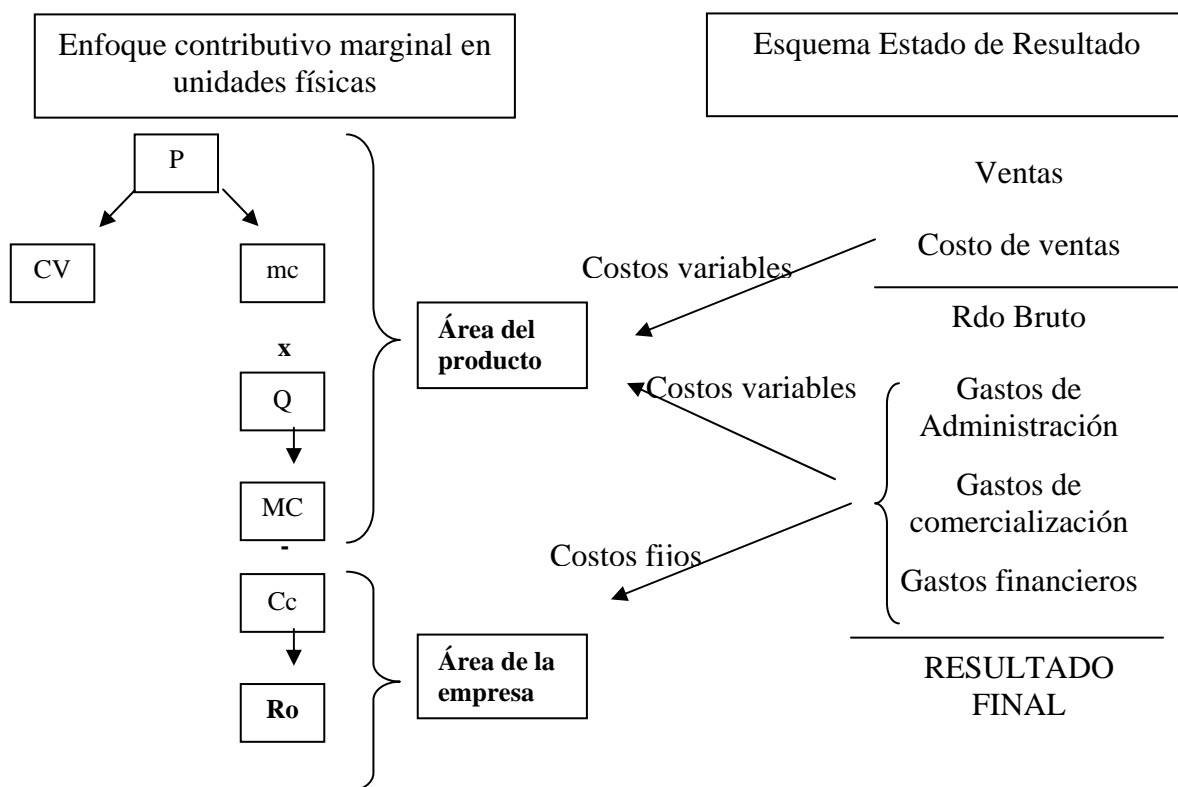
Enfoque contributivo marginal en unidades físicas

Esquema Estado de Resultado

P

CV

mc

x

Q

MC

-

Cc

Ro

Área del producto

Área de la empresa

Costos variables

Costos variables

Costos fijos

Ventas

Costo de ventas

Rdo Bruto

Gastos de Administración

Gastos de comercialización

Gastos financieros

RESULTADO FINAL